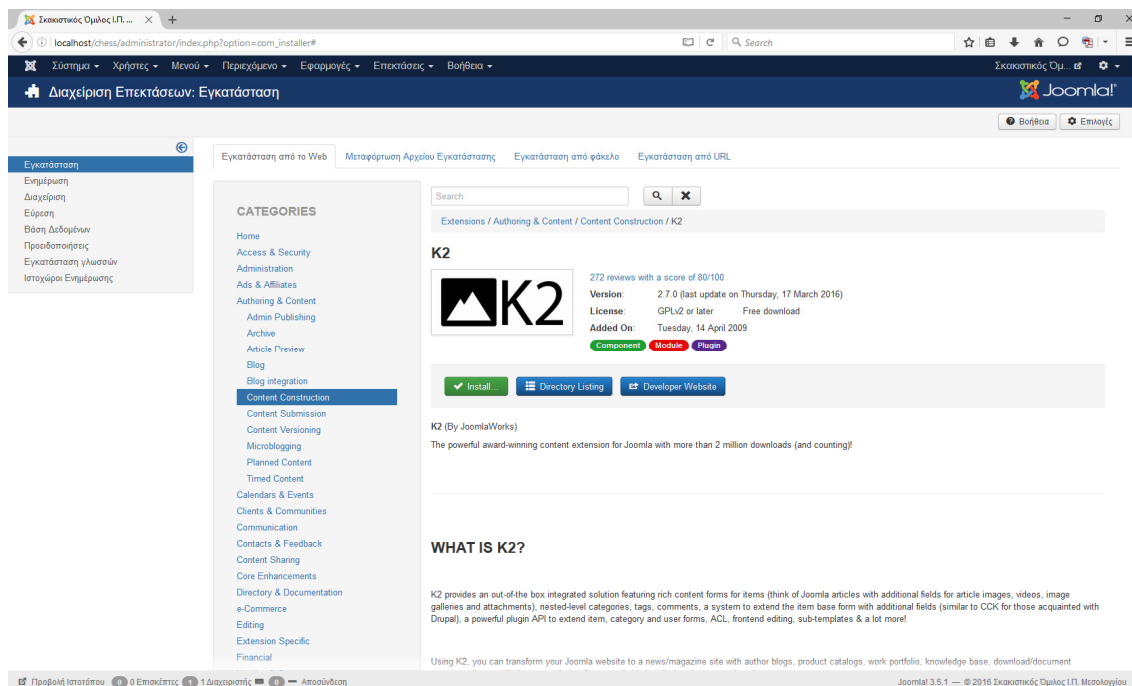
Σκακιστικός Όμιλος Ι.Π. ...

localhost/chess/administrator/index.php?option=com_installer#

Search

Σύστημα ▾ Χρήστες ▾ Μενού ▾ Περιεχόμενο ▾ Εφαρμογές ▾ Επεκτάσεις ▾ Βοήθεια ▾

Σκακιστικός Όμ...

Διαχείριση Επεκτάσεων: Εγκατάσταση

Joomla!

Βοήθεια

Επιλογές

Εγκατάσταση
Ενημέρωση
Διαχείριση
Εύρεση
Βάση Δεδομένων
Προειδοποιήσεις
Εγκατάσταση γλωσσών
Ιστοχώροι Ενημέρωσης

Εγκατάσταση από το Web | Μεταφόρτωση Αρχείου Εγκατάστασης | Εγκατάσταση από φάκελο | Εγκατάσταση από URL

CATEGORIES

Home
Access & Security
Administration
Ads & Affiliates
Authoring & Content
Admin Publishing
Archive
Article Preview
Blog
Blog integration
Content Construction
Content Submission
Content Versioning
Microblogging
Planned Content
Timed Content
Calendars & Events
Clients & Communities
Communication
Contacts & Feedback
Content Sharing
Core Enhancements
Directory & Documentation
e-Commerce
Editing
Extension Specific
Financial

Search

Extensions / Authoring & Content / Content Construction / K2

K2

K2

272 reviews with a score of 80/100

Version: 2.7.0 (last update on Thursday, 17 March 2016)

License: GPLv2 or later Free download

Added On: Tuesday, 14 April 2009

Component Module Plugin

Install... Directory Listing Developer Website

K2 (By JoomlaWorks)

The powerful award-winning content extension for Joomla with more than 2 million downloads (and counting)!

WHAT IS K2?

K2 provides an out-of-the box integrated solution featuring rich content forms for items (think of Joomla articles with additional fields for article images, videos, image galleries and attachments), nested-level categories, tags, comments, a system to extend the item base form with additional fields (similar to CCK for those acquainted with Drupal), a powerful plugin API to extend item, category and user forms, ACL, frontend editing, sub-templates & a lot more!

Using K2, you can transform your Joomla website to a news/magazine site with author blogs, product catalogs, work portfolio, knowledge base, download/document

Προβολή Ιστοτόπου 0 0 Επισκέπτες 1 1 Διαχειριστής 0 — Αποσύνδεση

Joomla! 3.5.1 — © 2016 Σκακιστικός Όμιλος Ι.Π. Μεσολογγίου